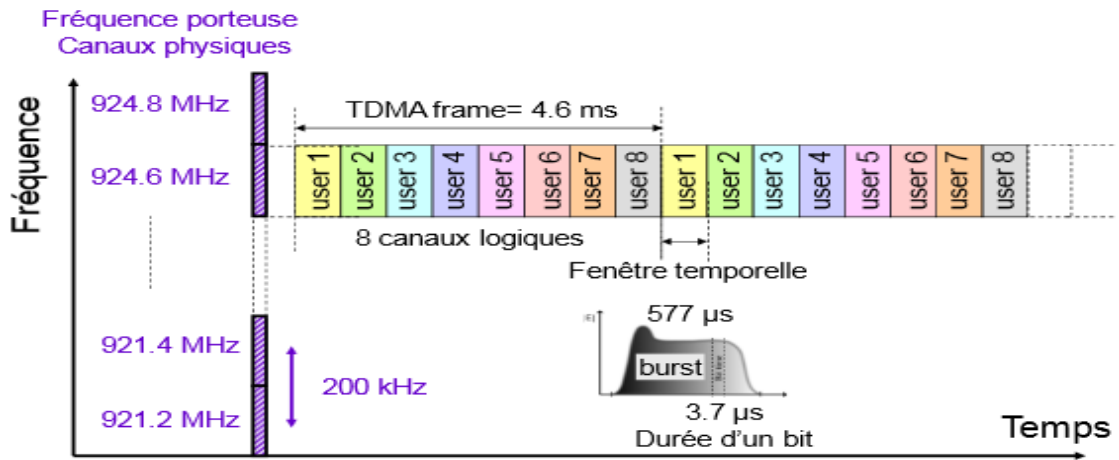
Fréquence porteuse
Canaux physiques

Fréquence

924.8 MHz

924.6 MHz

921.4 MHz

921.2 MHz

200 kHz

TDMA frame= 4.6 ms

| user 1 | user 2 | user 3 | user 4 | user 5 | user 6 | user 7 | user 8 | user 1 | user 2 | user 3 | user 4 | user 5 | user 6 | user 7 | user 8 |
|---|---|---|---|---|---|---|---|---|---|---|---|---|---|---|---|

8 canaux logiques

Fenêtre temporelle

577 µs

burst

3.7 µs
Durée d'un bit

Temps